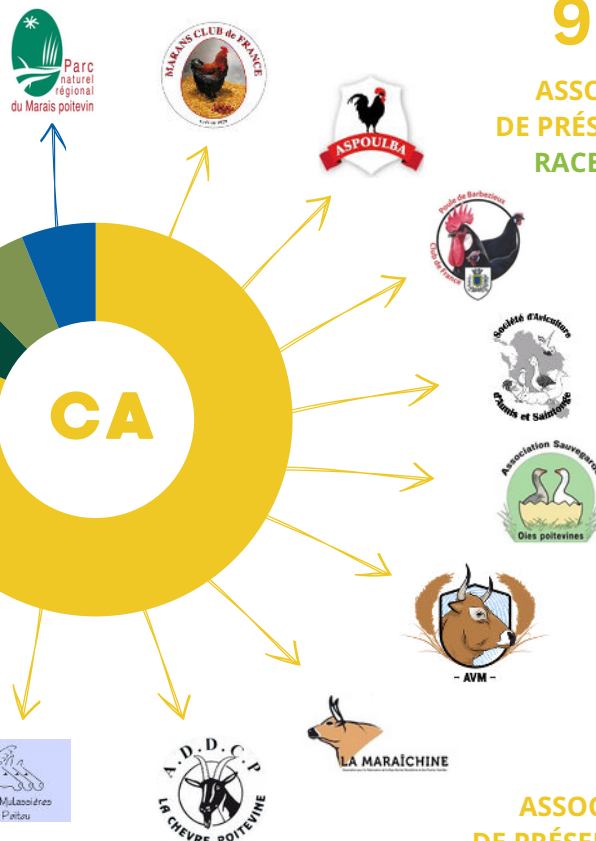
9

ASSOC
DE PRÉS
RACE

Parc naturel régional du Marais poitevin

MARANS CLUB de FRANCE

ASPOULBA

Poule de Barbezieux Club de France

Société d'Aviculture d'Aunis et Saintonge

Association Sauvegarde
Oies poitevines

- AVM -

LA MARAÎCHINE

A.D.D.C.P LA CHEVRE POITEVINE

Mulassières Poitou

CA

ASSOC
DE PRÉSE